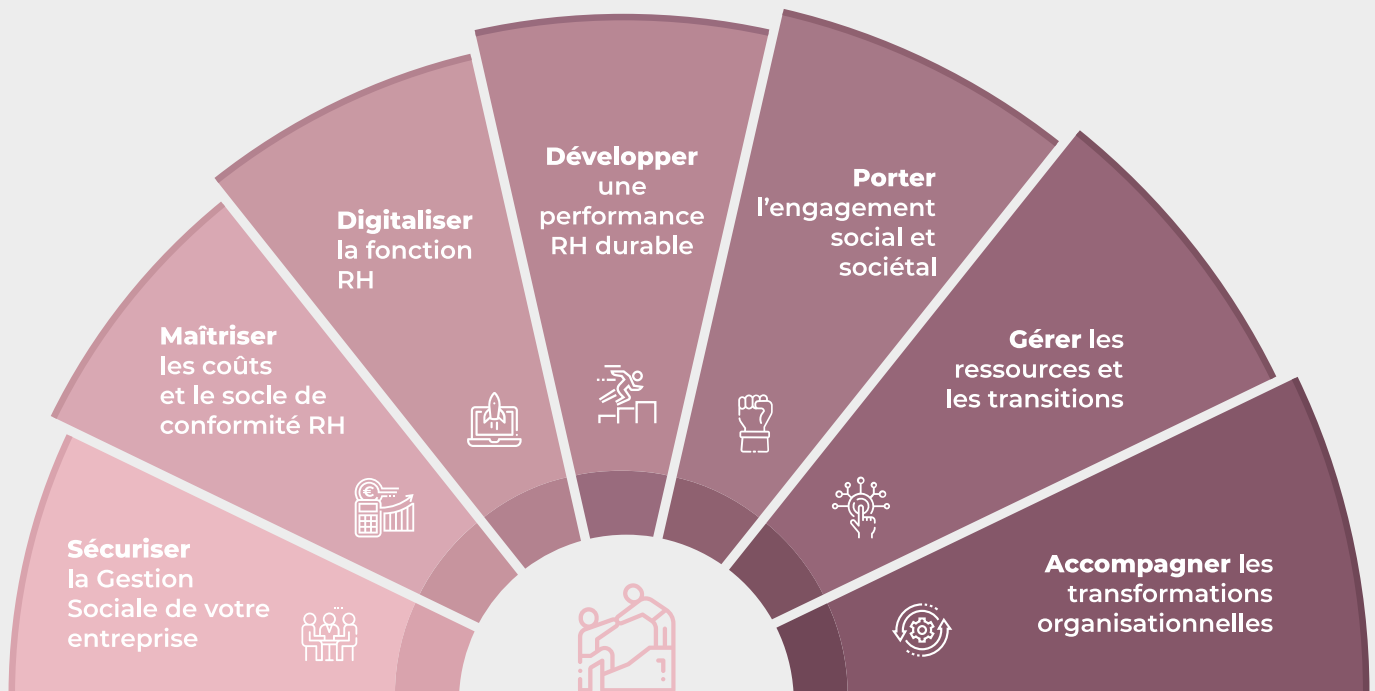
**Sécuriser** la Gestion Sociale de votre entreprise

**Maîtriser** les coûts et le socle de conformité RH

**Digitaliser** la fonction RH

**Développer** une performance RH durable

**Porter** l'engagement social et sociétal

**Gérer** les ressources et les transitions

**Accompagner** les transformations organisationnelles